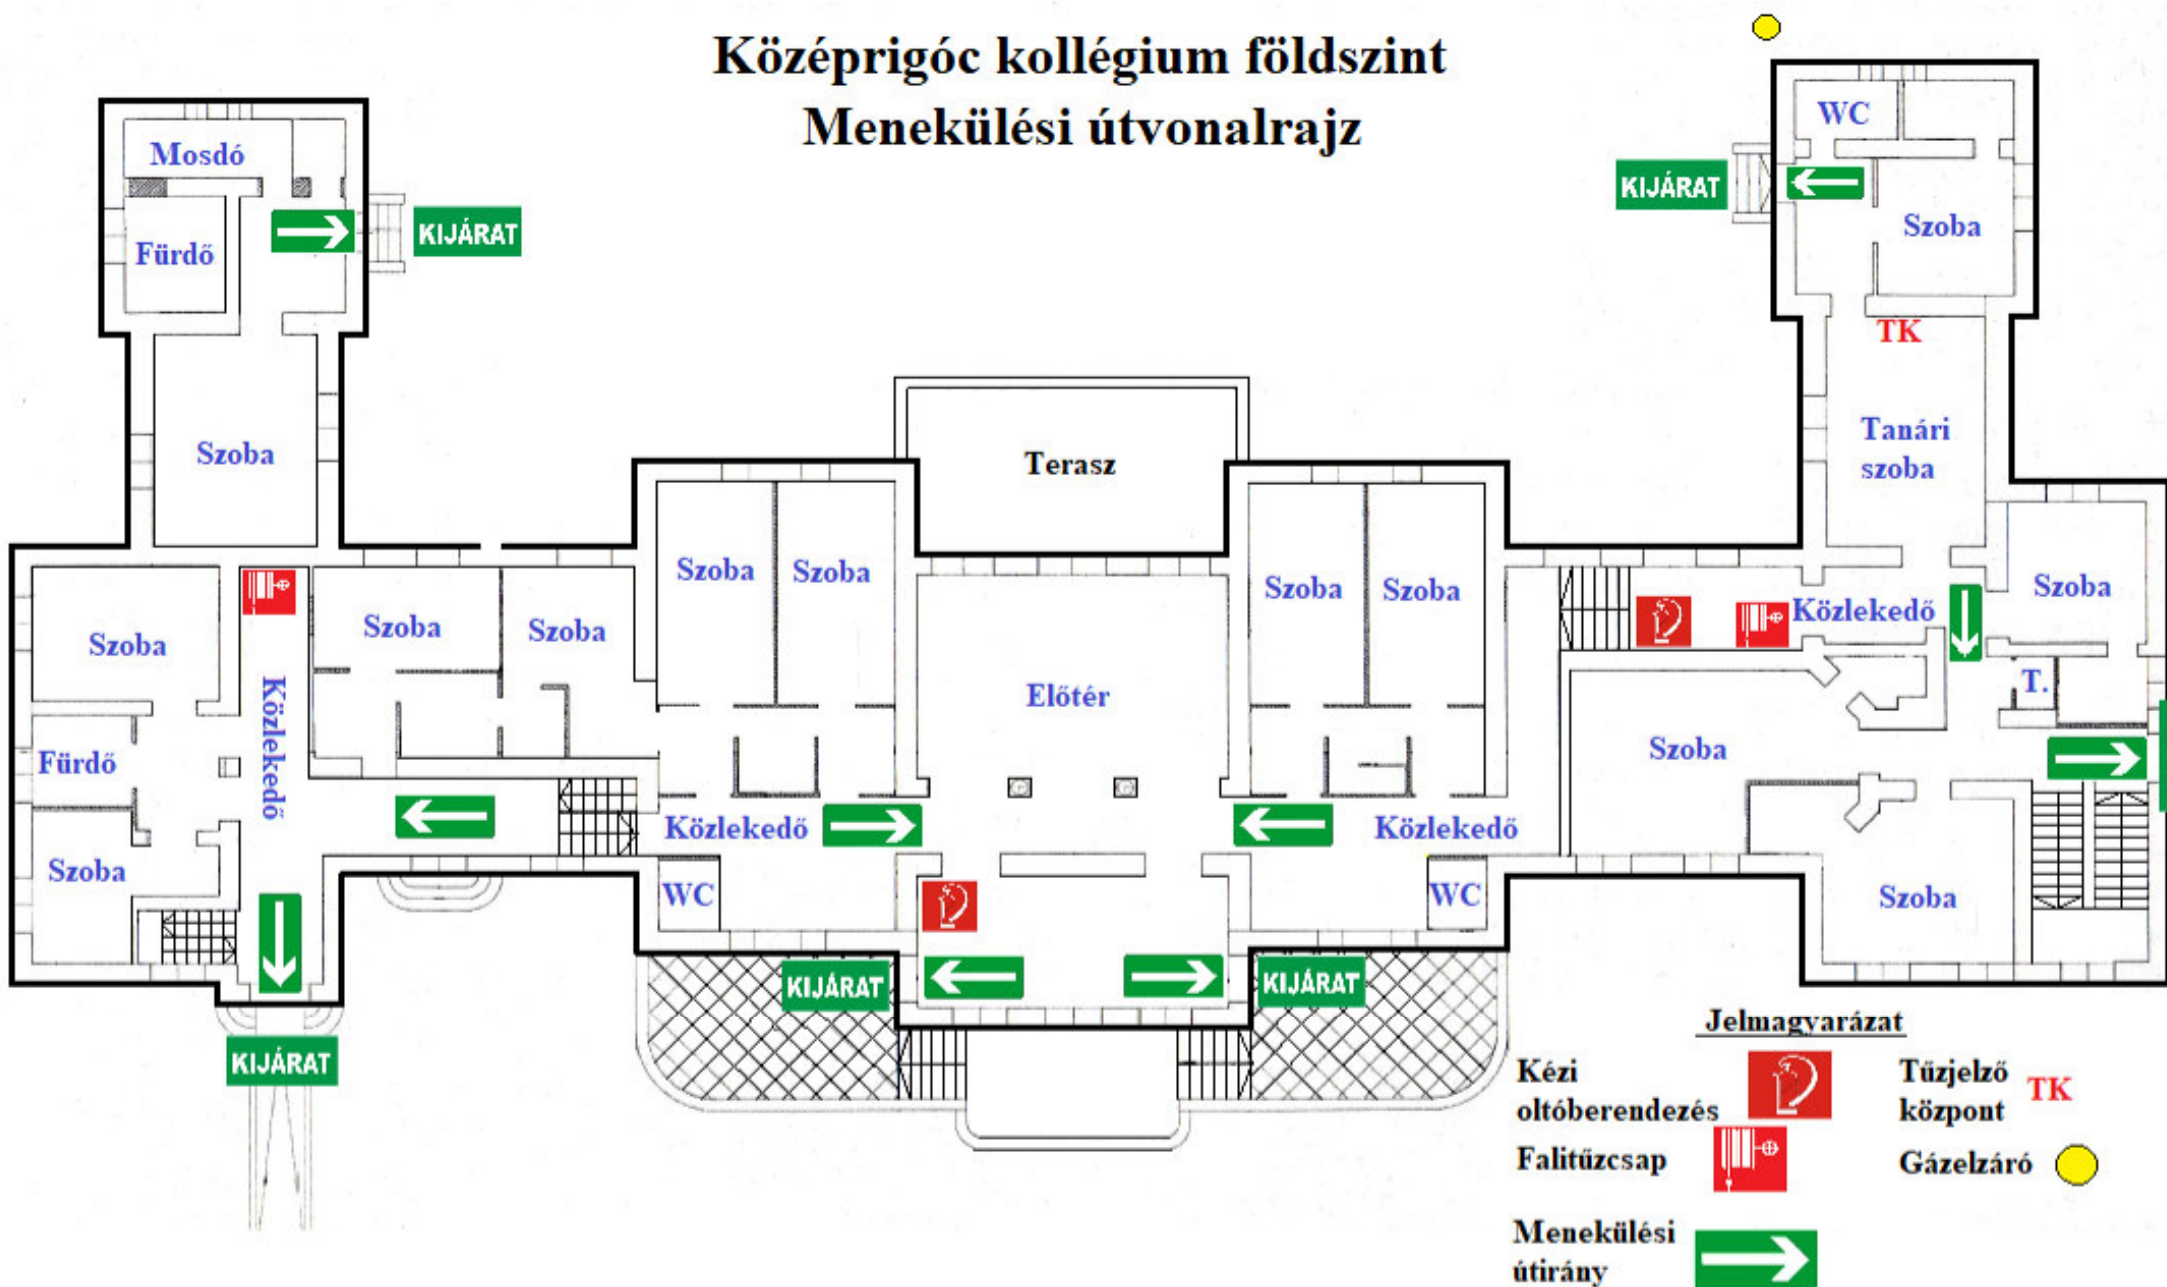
Középrigóc kollégium földszint
Menekülési útvonalrajz

Mosdó
Fürdő
KIJÁRAT
Szoba
Szoba
Közlekedő
Fürdő
Szoba
KIJÁRAT
Szoba
Szoba
Szoba
Szoba
Közlekedő
WC
KIJÁRAT
Terasz
Előtér
KIJÁRAT
Szoba
Szoba
Közlekedő
WC

WC
KIJÁRAT
Szoba
TK
Tanári szoba
Közlekedő
Szoba
T.
Szoba
Szoba

Jelmagyarázat
Kézi oltóberendezés
Tűzjelző központ TK
Falitűzcsap
Gázelzáró
Menekülési útirány